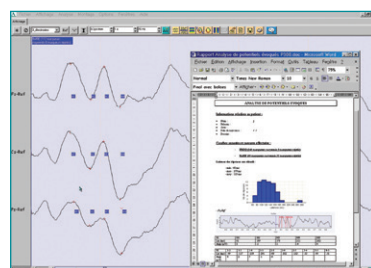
Fz-Ref

Cz-Ref

Pz-Ref

Rapport Analyse de potentiels évoqués P300.doc - Microsoft Word

Fichier Edition Affichage Insertion Format Outils Tableau Fenêtre ?

Normal Times New Roman 12

ANALYSE DE POTENTIELS EVOQUES

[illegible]